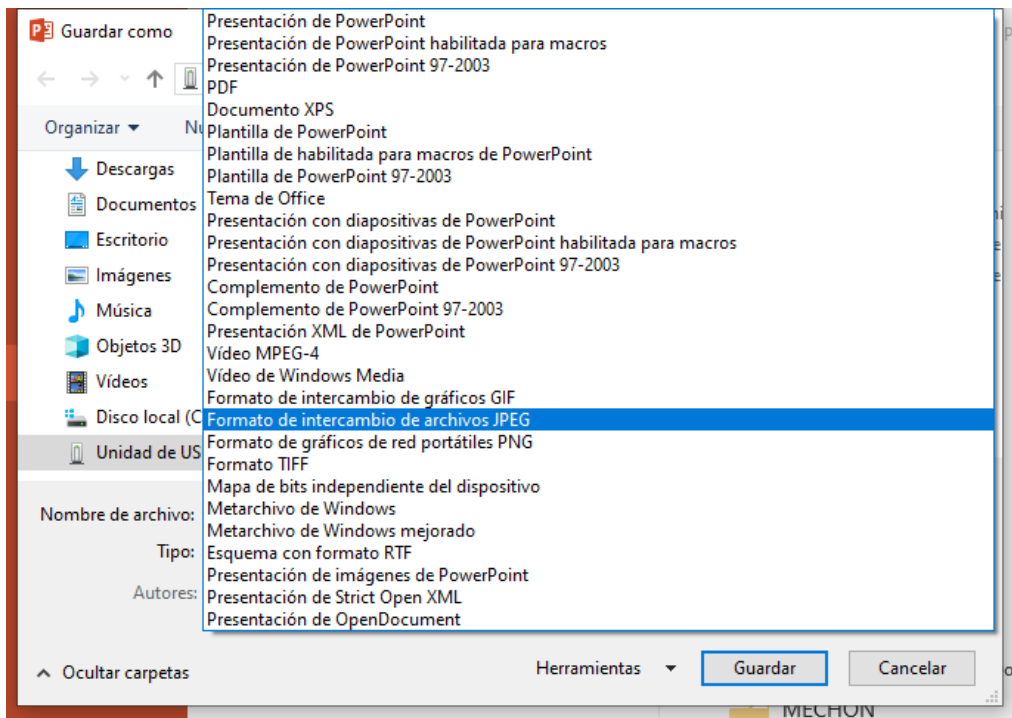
Guardar como

Organizar ▾ Nu

Descargas
Documentos
Escritorio
Imágenes
Música
Objetos 3D
Vídeos
Disco local (C
Unidad de US

Presentación de PowerPoint
Presentación de PowerPoint habilitada para macros
Presentación de PowerPoint 97-2003
PDF
Documento XPS
Plantilla de PowerPoint
Plantilla de habilitada para macros de PowerPoint
Plantilla de PowerPoint 97-2003
Tema de Office
Presentación con diapositivas de PowerPoint
Presentación con diapositivas de PowerPoint habilitada para macros
Presentación con diapositivas de PowerPoint 97-2003
Complemento de PowerPoint
Complemento de PowerPoint 97-2003
Presentación XML de PowerPoint
Vídeo MPEG-4
Vídeo de Windows Media
Formato de intercambio de gráficos GIF
Formato de intercambio de archivos JPEG
Formato de gráficos de red portátiles PNG
Formato TIFF
Mapa de bits independiente del dispositivo
Metarchivo de Windows
Metarchivo de Windows mejorado
Esquema con formato RTF
Presentación de imágenes de PowerPoint
Presentación de Strict Open XML
Presentación de OpenDocument

Nombre de archivo:
Tipo:
Autores:

Ocultar carpetas
Herramientas ▾
Guardar
Cancelar

MECHON